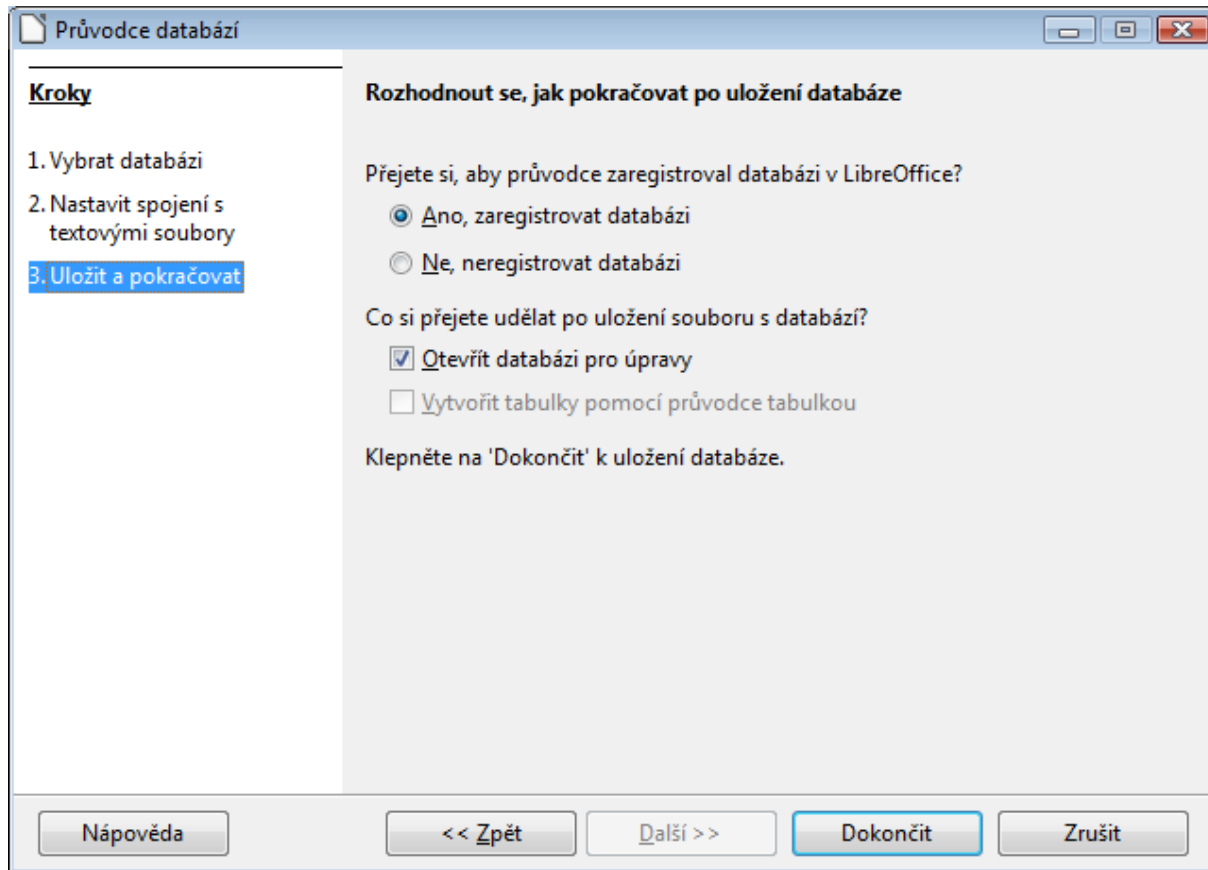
Průvodce databází

Kroky

1. Vybrat databázi
2. Nastavit spojení s textovými soubory
3. Uložit a pokračovat

Rozhodnout se, jak pokračovat po uložení databáze

Přejete si, aby průvodce zaregistroval databázi v LibreOffice?

Ano, zaregistrovat databázi

Ne, neregistrovat databázi

Co si přejete udělat po uložení souboru s databází?

Otevřít databázi pro úpravy

Vytvořit tabulky pomocí průvodce tabulkou

Klepněte na 'Dokončit' k uložení databáze.

Nápověda

<< Zpět

Další >>

Dokončit

Zrušit